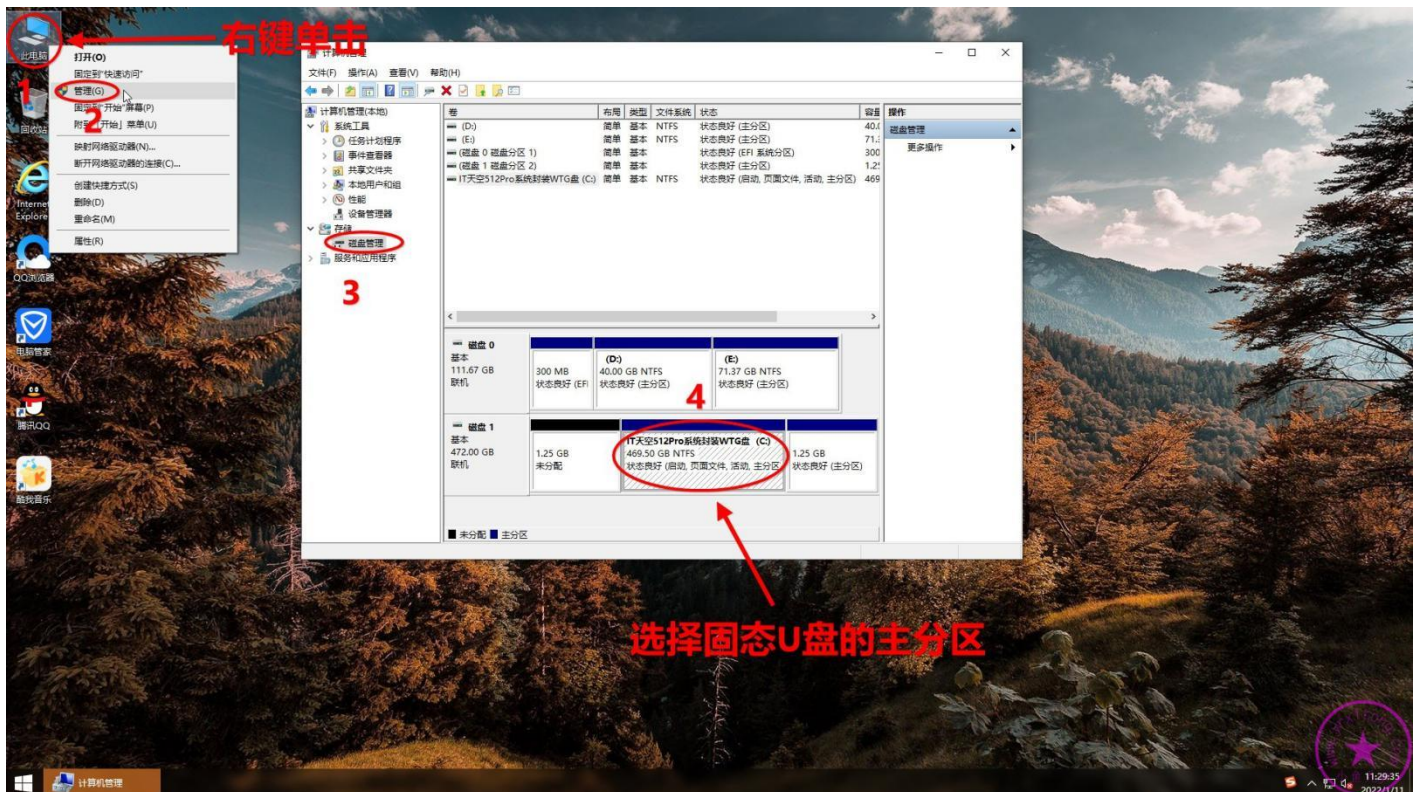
此电脑
右键单击
1
打开(O)
固定到"快速访问"
管理(G)
2
固定到"开始"屏幕(P)
附到「开始」菜单(U)
映射网络驱动器(N)...
断开网络驱动器的连接(C)...
创建快捷方式(S)
删除(D)
重命名(M)
属性(R)
回收站
Internet Explorer
QQ浏览器
电脑管家
腾讯QQ
酷我音乐

计算机管理
文件(F) 操作(A) 查看(V) 帮助(H)
计算机管理(本地)
系统工具
任务计划程序
事件查看器
共享文件夹
本地用户和组
性能
设备管理器
存储
磁盘管理
服务和应用程序
3

| 卷 | 布局 | 类型 | 文件系统 | 状态 | 容量 |
|---|---|---|---|---|---|
| (D:) | 简单 | 基本 | NTFS | 状态良好 (主分区) | 40.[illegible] |
| (E:) | 简单 | 基本 | NTFS | 状态良好 (主分区) | 71.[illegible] |
| (磁盘 0 磁盘分区 1) | 简单 | 基本 | | 状态良好 (EFI 系统分区) | 300 |
| (磁盘 1 磁盘分区 2) | 简单 | 基本 | | 状态良好 (主分区) | 1.2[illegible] |
| IT天空512Pro系统封装WTG盘 (C:) | 简单 | 基本 | NTFS | 状态良好 (启动, 页面文件, 活动, 主分区) | 469 |

操作
磁盘管理
更多操作

磁盘 0
基本
111.67 GB
联机
300 MB
状态良好 (EFI
(D:)
40.00 GB NTFS
状态良好 (主分区)
(E:)
71.37 GB NTFS
状态良好 (主分区)
4
磁盘 1
基本
472.00 GB
联机
1.25 GB
未分配
IT天空512Pro系统封装WTG盘 (C:)
469.50 GB NTFS
状态良好 (启动, 页面文件, 活动, 主分区
1.25 GB
状态良好 (主分区)
未分配 主分区

选择固态U盘的主分区

计算机管理
11:29:35
2022/1/11